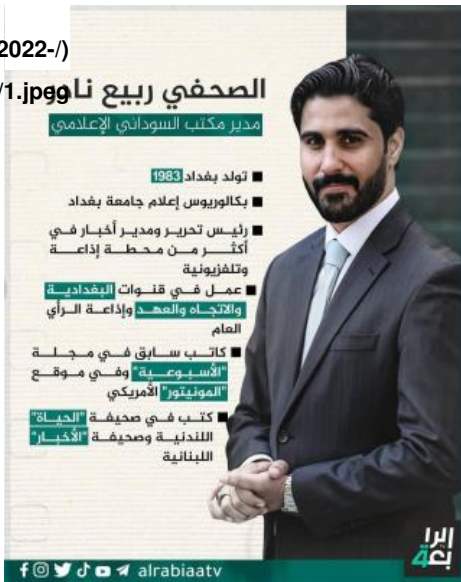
(2022-/)
/1.jpeg
الصحفي ربيع نا
مدير مكتب السوداني الإعلامي

■ تولد بغداد 1983
■ بكالوريوس إعلام جامعة بغداد
■ رئيس تحرير ومدير أخبار في أكثر من محطة إذاعة وتلفزيونية
■ عمل في قنوات البغدادية والاتجاه والعهد وإذاعة الرأي العام
■ كاتب سابق في مجلة "الأسبوعية" وفي موقع "المونيتور" الأمريكي
■ كتب في صحيفة "الحياة" اللندنية وصحيفة "الأخبار" اللبنانية

الرابعة
alrabiaatv